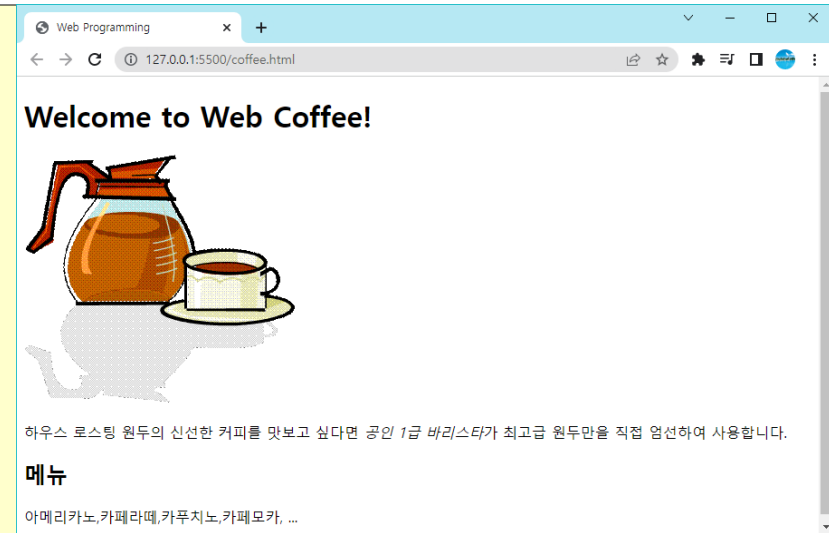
Web Programming

127.0.0.1:5500/coffee.html

Welcome to Web Coffee!

하우스 로스팅 원두의 신선한 커피를 맛보고 싶다면 공인 1급 바리스타가 최고급 원두만을 직접 엄선하여 사용합니다.

메뉴

아메리카노,카페라떼,카푸치노,카페모카, ...